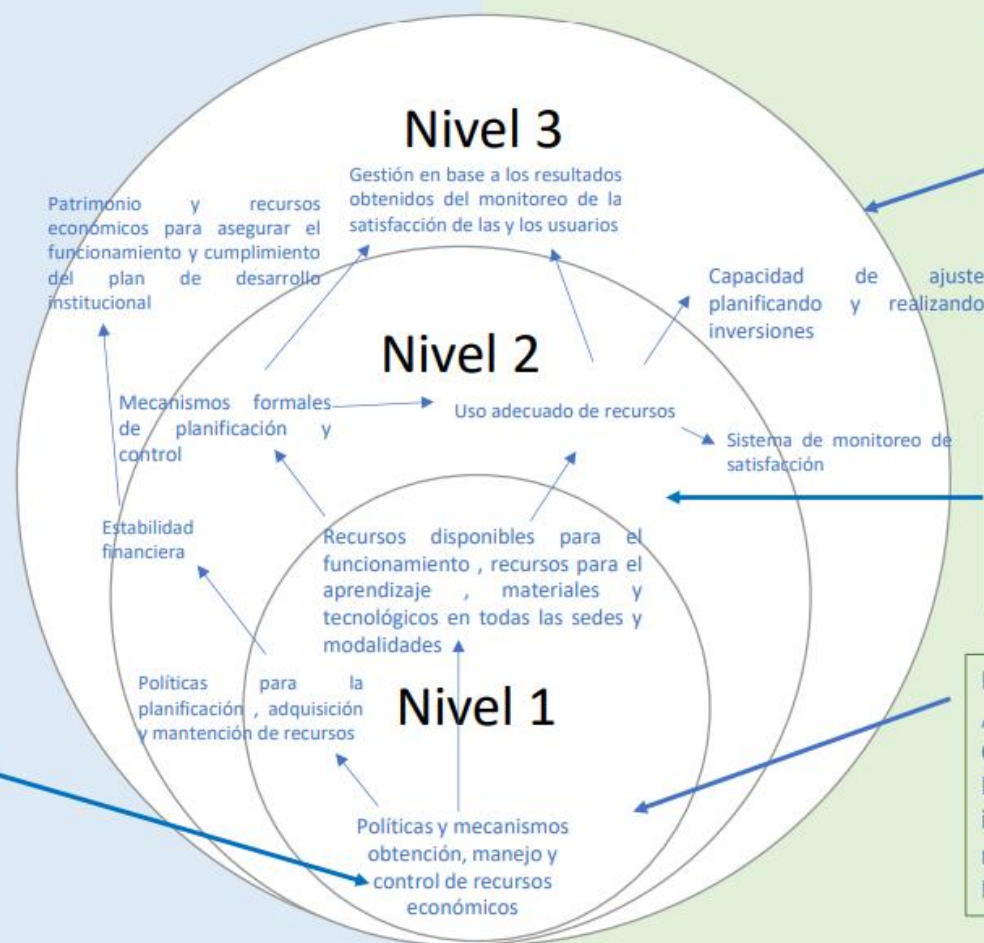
Nivel 3

Gestión en base a los resultados obtenidos del monitoreo de la satisfacción de las y los usuarios

Patrimonio y recursos económicos para asegurar el funcionamiento y cumplimiento del plan de desarrollo institucional

Capacidad de ajuste planificando y realizando inversiones

Nivel 2

Mecanismos formales de planificación y control

Uso adecuado de recursos

Sistema de monitoreo de satisfacción

Estabilidad financiera

Recursos disponibles para el funcionamiento , recursos para el aprendizaje , materiales y tecnológicos en todas las sedes y modalidades

Políticas para la planificación , adquisición y mantención de recursos

Nivel 1

Políticas y mecanismos obtención, manejo y control de recursos económicos

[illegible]